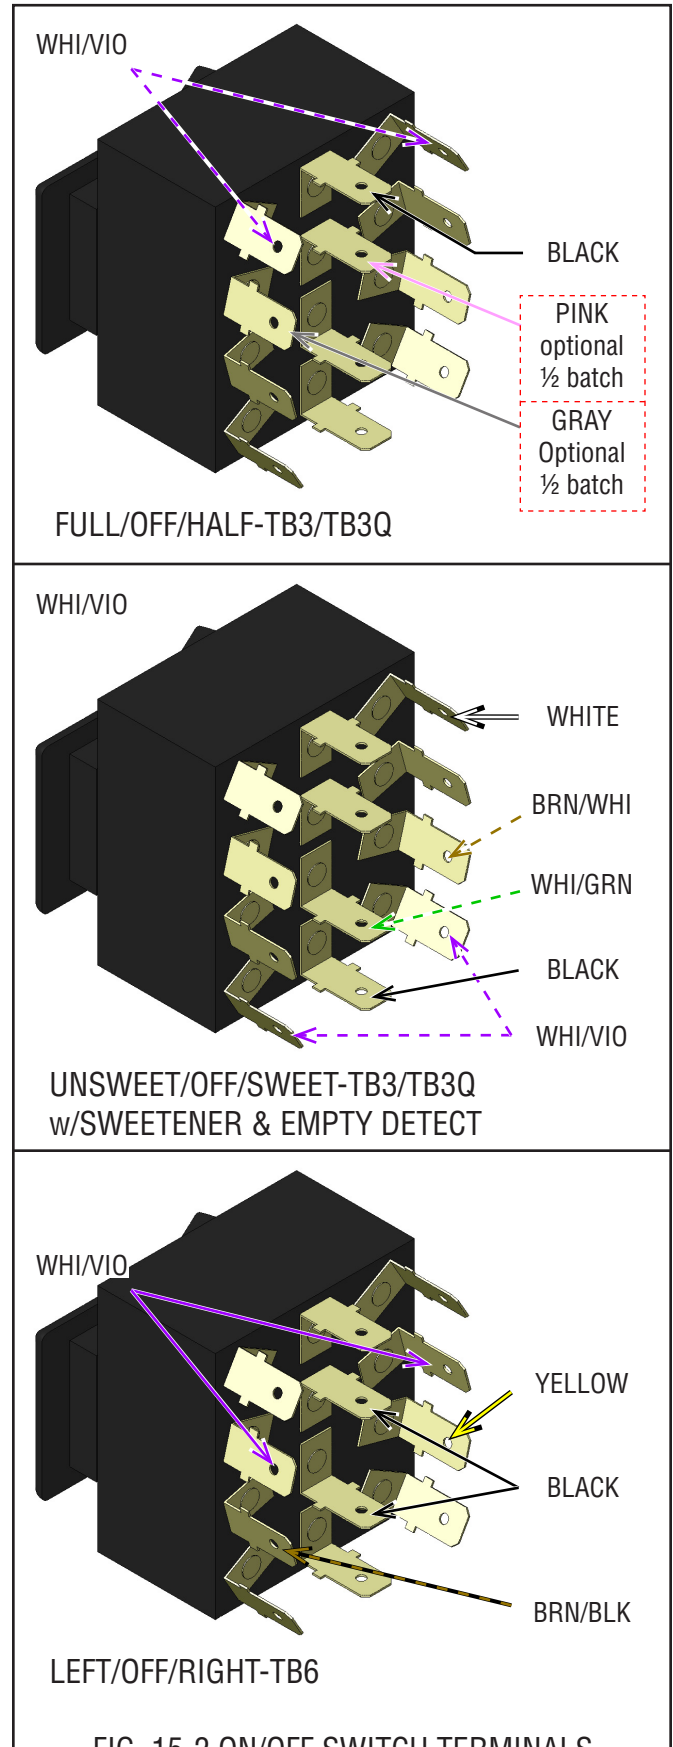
WHI/VIO

BLACK

PINK optional ½ batch

GRAY Optional ½ batch

FULL/OFF/HALF-TB3/TB3Q

WHI/VIO

WHITE

BRN/WHI

WHI/GRN

BLACK

WHI/VIO

UNSWEET/OFF/SWEET-TB3/TB3Q w/SWEETENER & EMPTY DETECT

WHI/VIO

YELLOW

BLACK

BRN/BLK

LEFT/OFF/RIGHT-TB6

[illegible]